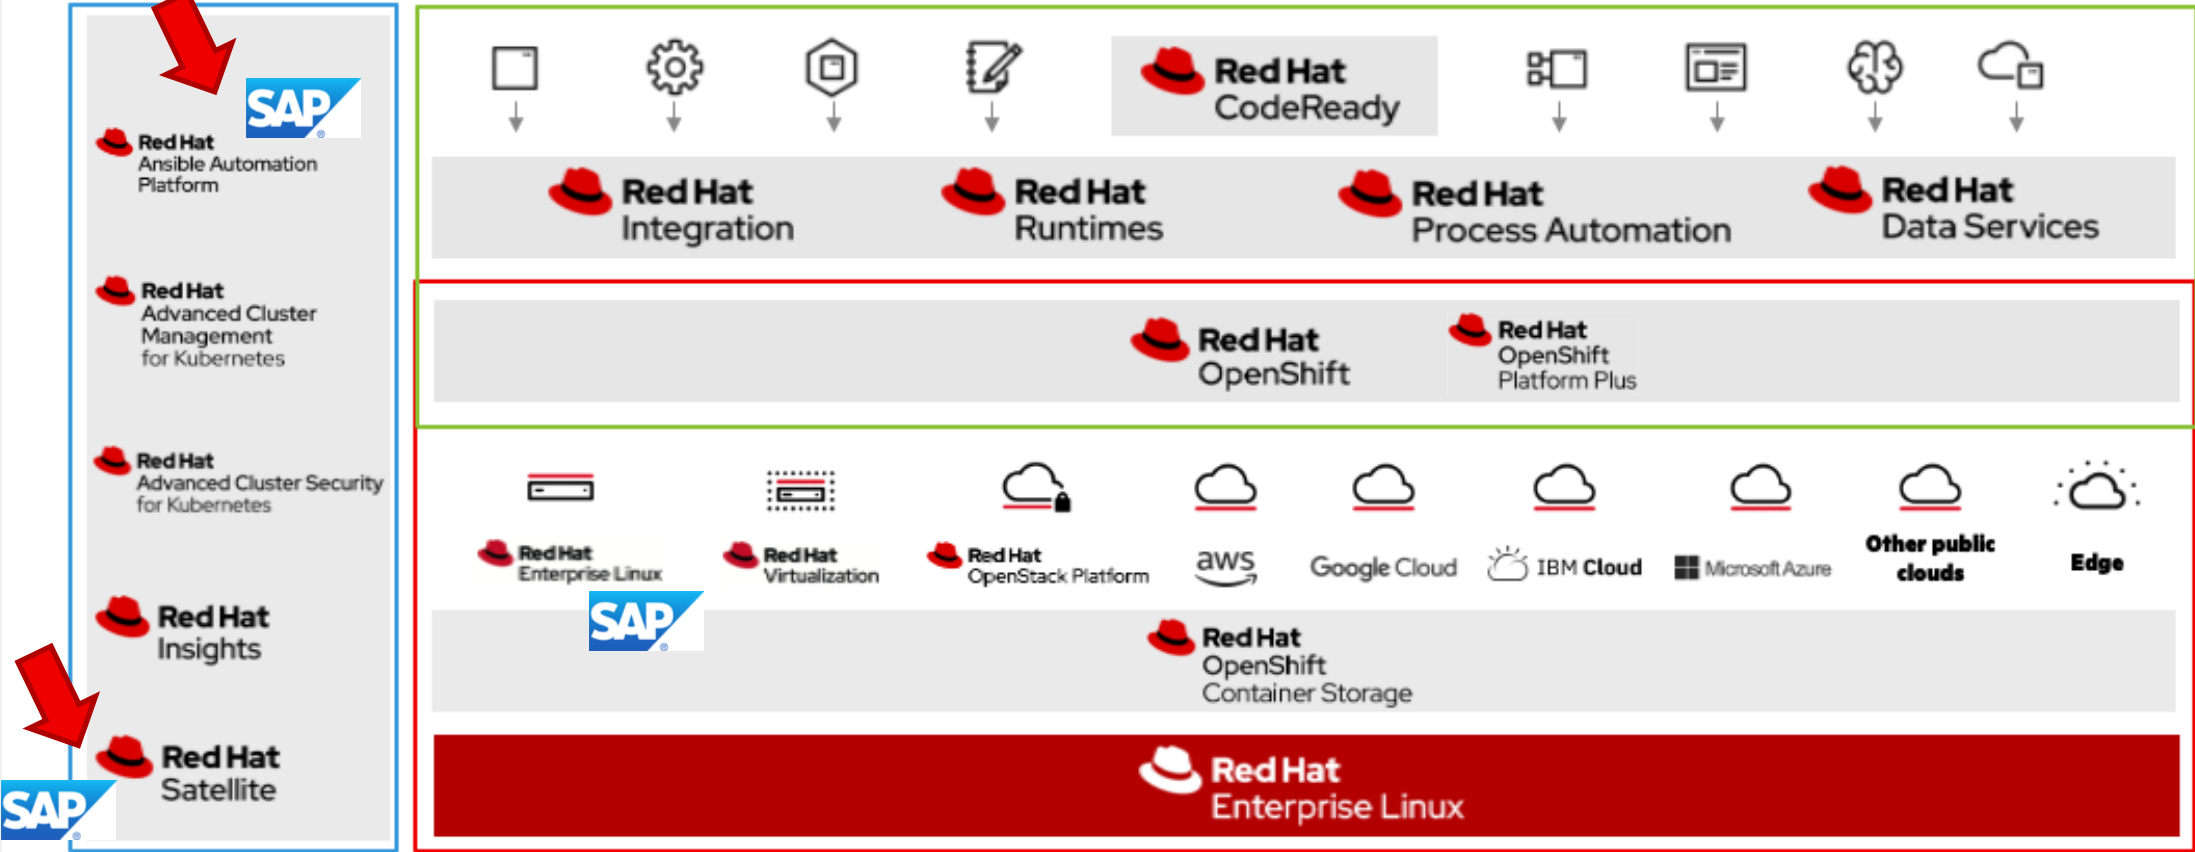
SAP

Red Hat Ansible Automation Platform

Red Hat Advanced Cluster Management for Kubernetes

Red Hat Advanced Cluster Security for Kubernetes

Red Hat Insights

Red Hat Satellite

SAP

Red Hat CodeReady

Red Hat Integration

Red Hat Runtimes

Red Hat Process Automation

Red Hat Data Services

Red Hat OpenShift

Red Hat OpenShift Platform Plus

Red Hat Enterprise Linux

Red Hat Virtualization

Red Hat OpenStack Platform

aws

Google Cloud

IBM Cloud

Microsoft Azure

Other public clouds

Edge

SAP

Red Hat OpenShift Container Storage

Red Hat Enterprise Linux